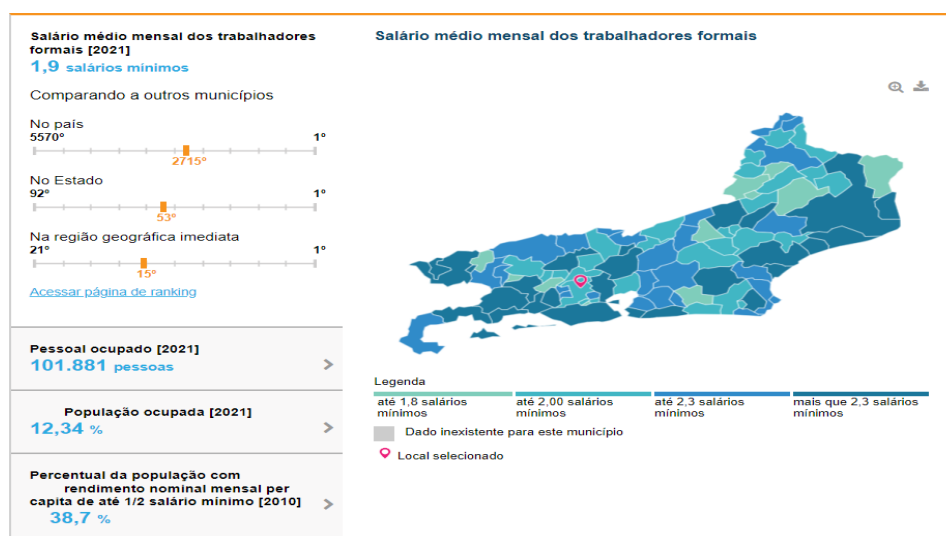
Salário médio mensal dos trabalhadores formais [2021]
1,9 salários mínimos

Comparando a outros municípios

No país
5570º
1º
2715º

No Estado
92º
1º
53º

Na região geográfica imediata
21º
1º
15º

Acessar página de ranking

Pessoal ocupado [2021]
101.881 pessoas

População ocupada [2021]
12,34 %

Percentual da população com rendimento nominal mensal per capita de até 1/2 salário mínimo [2010]
38,7 %

Salário médio mensal dos trabalhadores formais

Legenda
até 1,8 salários mínimos
até 2,00 salários mínimos
até 2,3 salários mínimos
mais que 2,3 salários mínimos
Dado inexistente para este município
Local selecionado